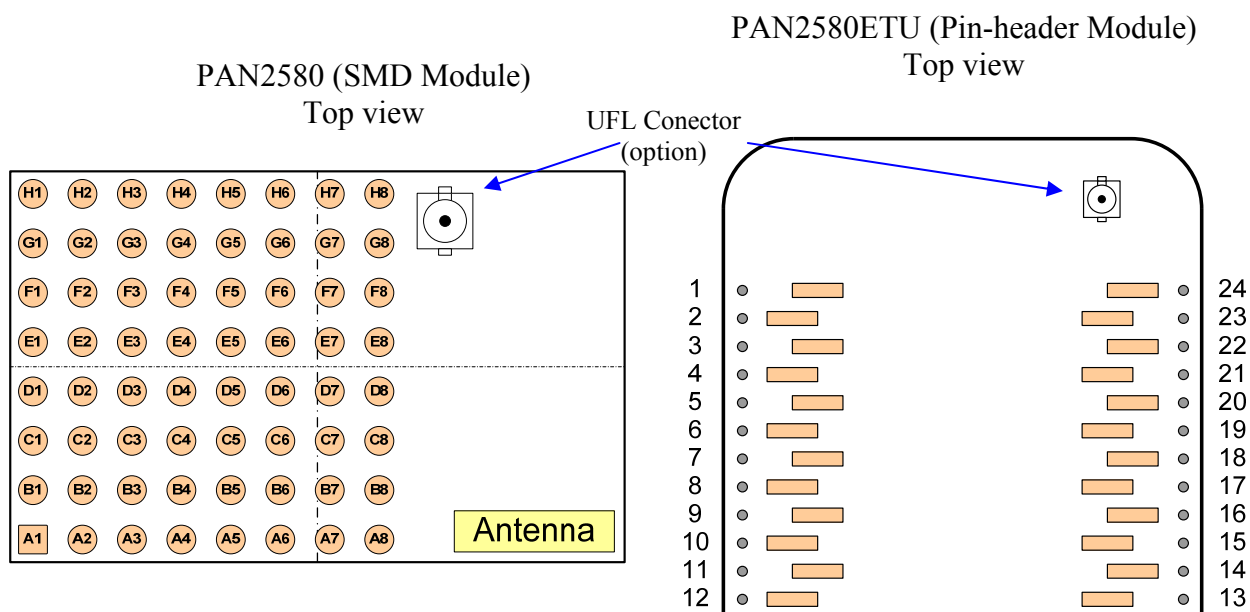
PAN2580 (SMD Module)
Top view

UFL Conector
(option)

PAN2580ETU (Pin-header Module)
Top view

H1 H2 H3 H4 H5 H6 H7 H8
G1 G2 G3 G4 G5 G6 G7 G8
F1 F2 F3 F4 F5 F6 F7 F8
E1 E2 E3 E4 E5 E6 E7 E8
D1 D2 D3 D4 D5 D6 D7 D8
C1 C2 C3 C4 C5 C6 C7 C8
B1 B2 B3 B4 B5 B6 B7 B8
A1 A2 A3 A4 A5 A6 A7 A8

Antenna

1 24
2 23
3 22
4 21
5 20
6 19
7 18
8 17
9 16
10 15
11 14
12 13